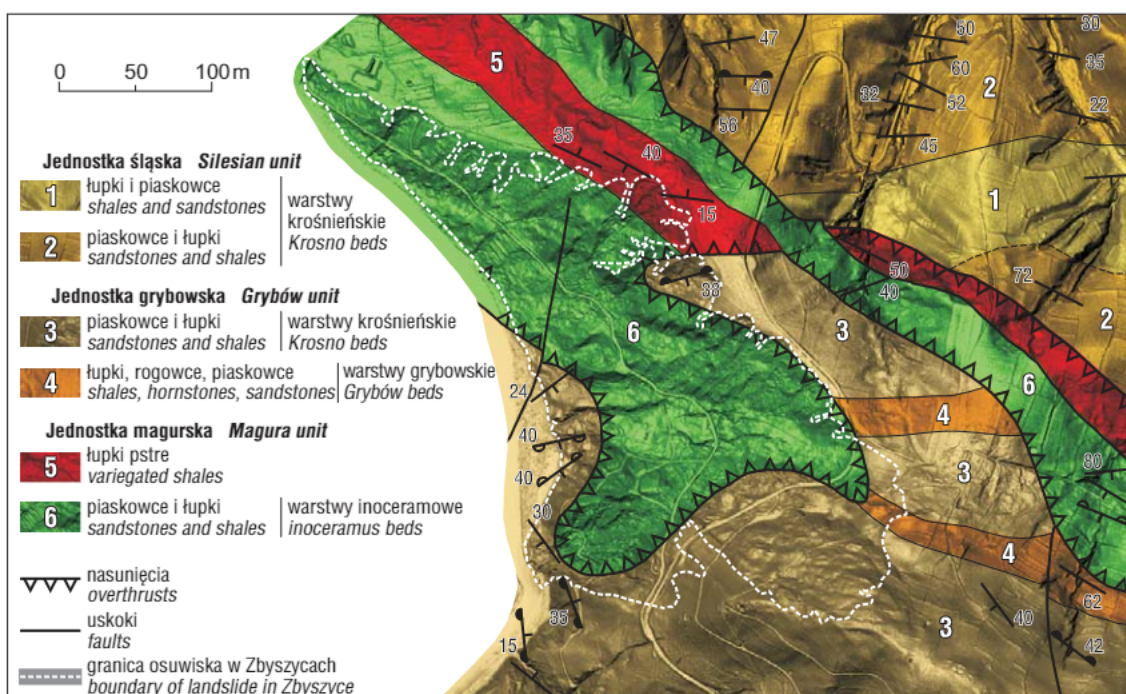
0 50 100 m

Jednostka śląska *Silesian unit*

1 łupki i piaskowce *shales and sandstones*

2 piaskowce i łupki *sandstones and shales*

warstwy krośnieńskie *Krosno beds*

Jednostka grybowska *Grybów unit*

3 piaskowce i łupki *sandstones and shales* | warstwy krośnieńskie *Krosno beds*

4 łupki, rogowce, piaskowce *shales, hornstones, sandstones* | warstwy grybowskie *Grybów beds*

Jednostka magurska *Magura unit*

5 łupki pstre *variegated shales*

6 piaskowce i łupki *sandstones and shales* | warstwy inoceramowe *inoceramus beds*

nasunięcia *overthrusts*

uskoki *faults*

granica osuwiska w Zbyszycach *boundary of landslide in Zbyszyce*

5 47 50 30 35 60 40 2 32 52 22 56 45 35 40 1 15 50 72 40 38 2 6 3 6 24 4 40 40 3 80 30 4 62 35 40 3 15 42